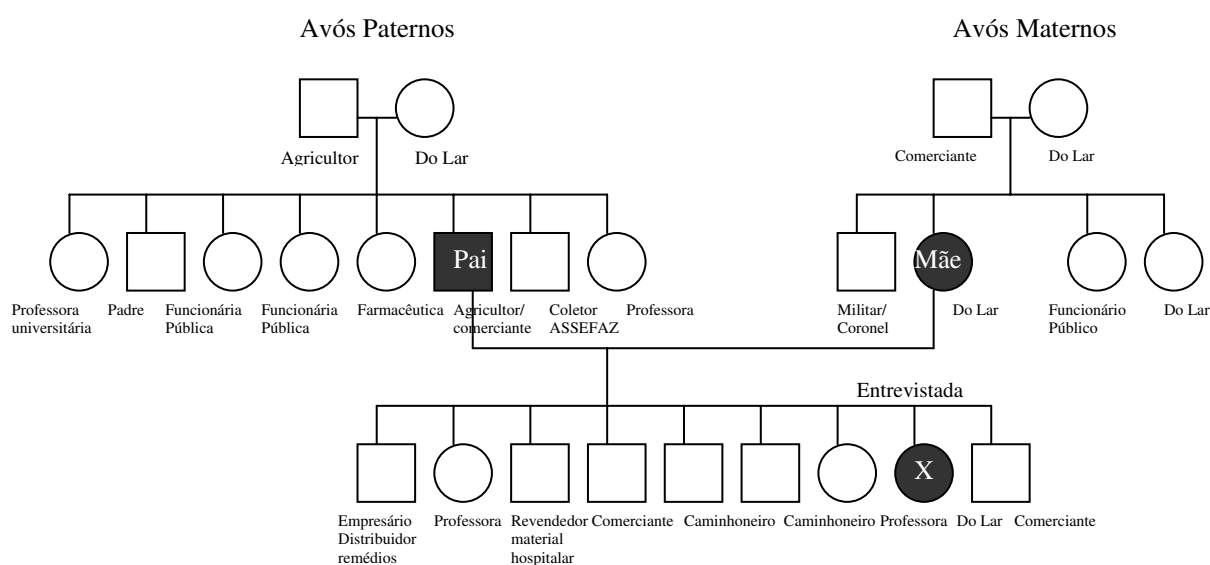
Avós Paternos

Avós Maternos

Agricultor

Do Lar

Comerciante

Do Lar

Pai

Mãe

Professora universitária

Padre

Funcionária Pública

Funcionária Pública

Farmacêutica

Agricultor/ comerciante

Coletor ASSEFAZ

Professora

Militar/ Coronel

Do Lar

Funcionário Público

Do Lar

Entrevistada

X

Empresário Distribuidor remédios

Professora

Revendedor material hospitalar

Comerciante

Caminhoneiro

Caminhoneiro

Professora

Do Lar

Comerciante